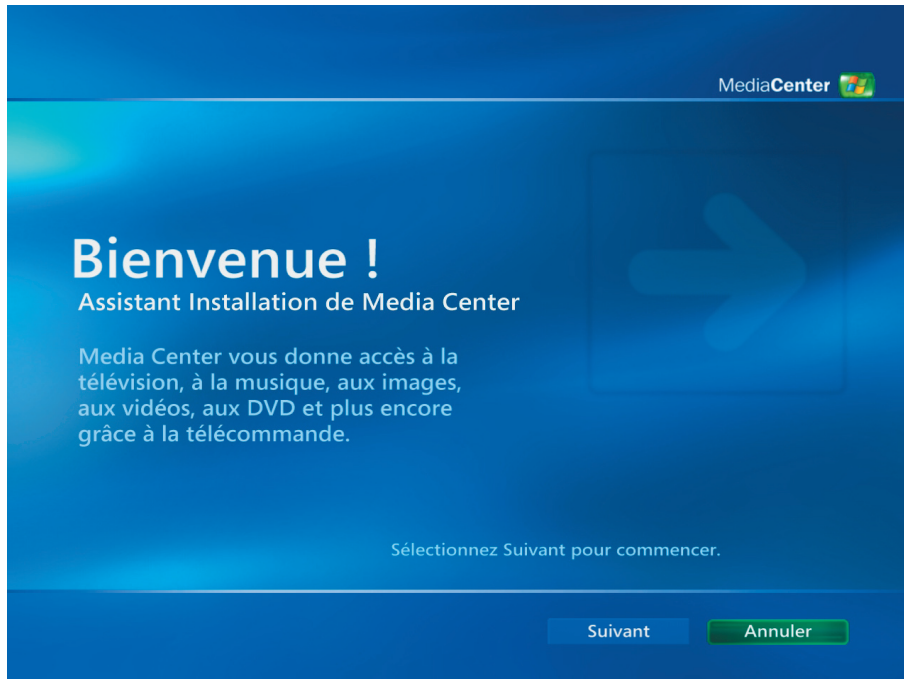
MediaCenter

Bienvenue !

Assistant Installation de Media Center

Media Center vous donne accès à la télévision, à la musique, aux images, aux vidéos, aux DVD et plus encore grâce à la télécommande.

Sélectionnez Suivant pour commencer.

Suivant

Annuler